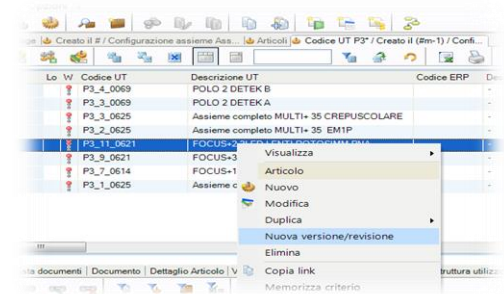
Creato il # / Configurazione assieme Ass... | Articoli | Codice UT P3* / Creato il (#m-1) / Confi...

| Lo | W | Codice UT | Descrizione UT | Codice ERP |
|---|---|---|---|---|
| | | P3_4_0069 | POLO 2 DETEK B | |
| | | P3_3_0069 | POLO 2 DETEK A | |
| | | P3_3_0625 | Assieme completo MULTI+ 35 CREPUSCOLARE | |
| | | P3_2_0625 | Assieme completo MULTI+ 35 EM1P | |
| | | P3_11_0621 | FOCUS+2 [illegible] | |
| | | P3_9_0621 | FOCUS+3 | |
| | | P3_7_0614 | FOCUS+1 | |
| | | P3_1_0625 | Assieme c | |

Visualizza
Articolo
Nuovo
Modifica
Duplica
Nuova versione/revisione
Elimina
Copia link
Memorizza criterio

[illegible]ta documenti | Documento | Dettaglio Articolo | V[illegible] | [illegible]truttura utiliz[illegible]